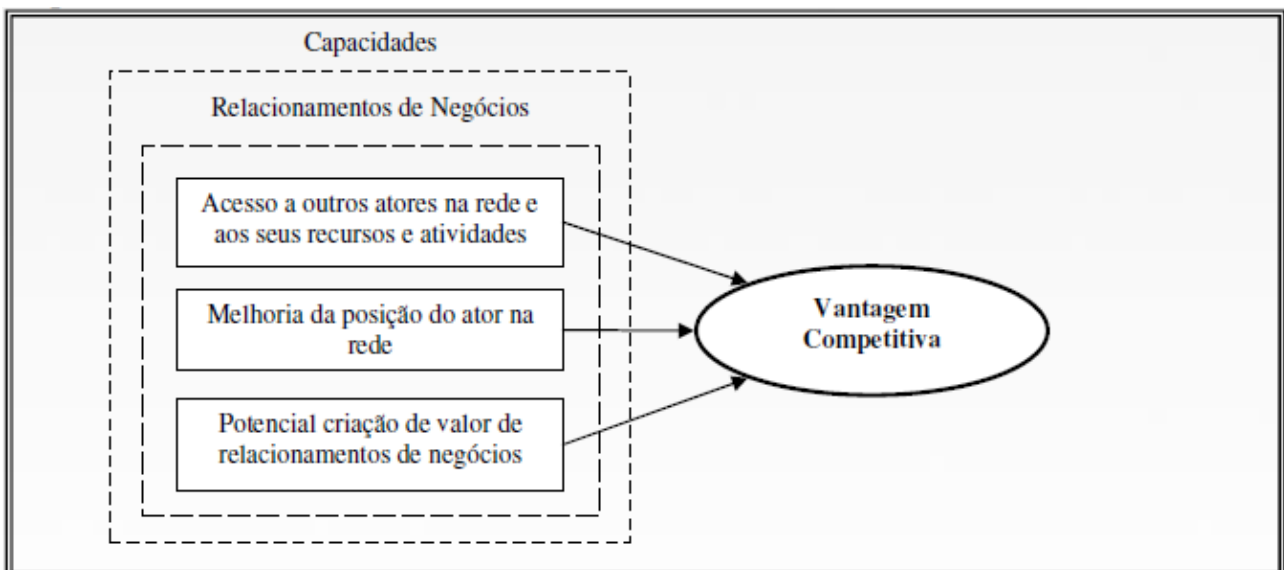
Capacidades

Relacionamentos de Negócios

Acesso a outros atores na rede e aos seus recursos e atividades

Melhoria da posição do ator na rede

Potencial criação de valor de relacionamentos de negócios

Vantagem Competitiva